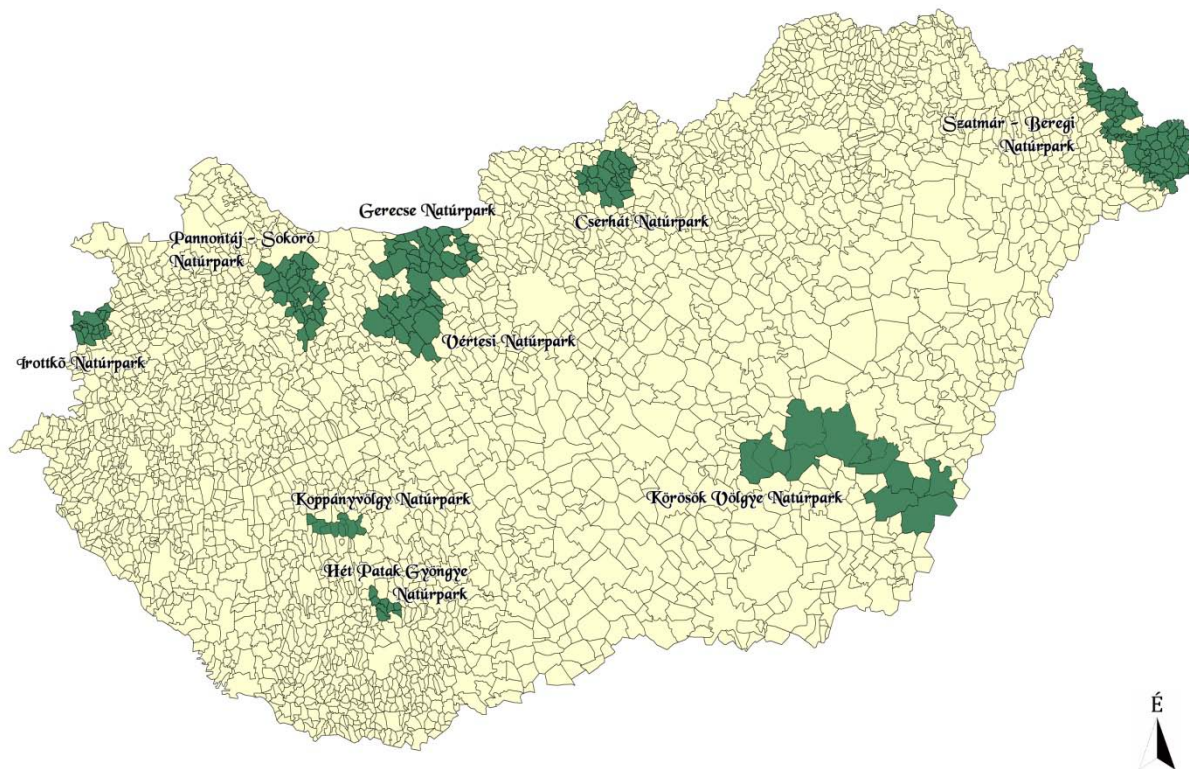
Szatmár - Beregi Natúrpark

Gerecse Natúrpark

Cserhát Natúrpark

Pannontáj - Sokoró Natúrpark

Vértesi Natúrpark

Írottkő Natúrpark

Koppányvölgy Natúrpark

Körösök Völgye Natúrpark

Hét Patak Gyöngye Natúrpark

É